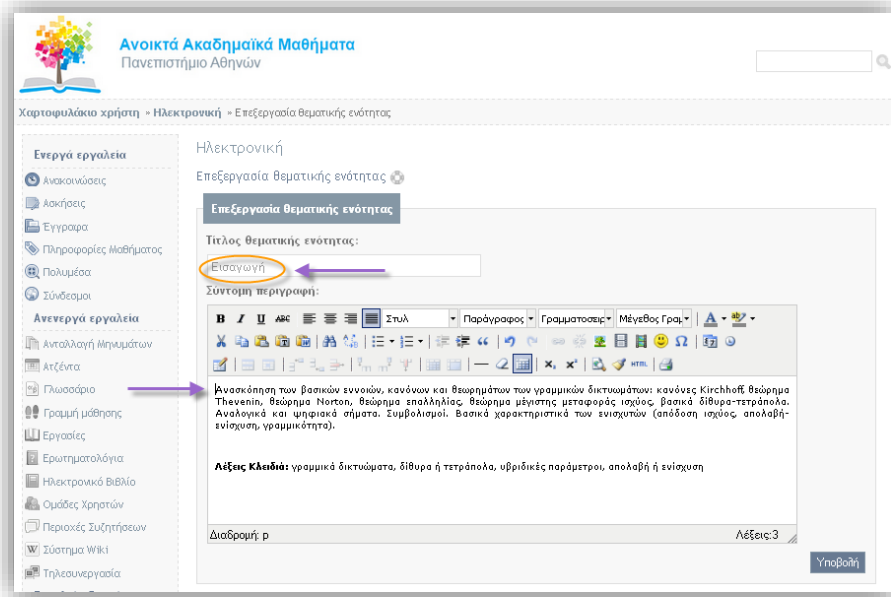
Ανοικτά Ακαδημαϊκά Μαθήματα
Πανεπιστήμιο Αθηνών

Χαρτοφυλάκιο χρήστη » Ηλεκτρονική » Επεξεργασία θεματικής ενότητας

Ενεργά εργαλεία
Ανακοινώσεις
Ασκήσεις
Έγγραφα
Πληροφορίες Μαθήματος
Πολυμέσα
Σύνδεσμοι
Ανενεργά εργαλεία
Ανταλλαγή Μηνυμάτων
Ατζέντα
Γλωσσάριο
Γραμμή μάθησης
Εργασίες
Ερωτηματολόγια
Ηλεκτρονικό Βιβλίο
Ομάδες Χρηστών
Περιοχές Συζητήσεων
Σύστημα Wiki
Τηλεσυνεργασία

Ηλεκτρονική
Επεξεργασία θεματικής ενότητας

Επεξεργασία θεματικής ενότητας
Τίτλος θεματικής ενότητας:
Εισαγωγή
Σύντομη περιγραφή:

Στυλ | Παράγραφος | Γραμματοσειρ | Μέγεθος Γραμ

Ανασκόπηση των βασικών εννοιών, κανόνων και θεωρημάτων των γραμμικών δικτυωμάτων: κανόνες Kirchhoff, θεώρημα Thevenin, θεώρημα Norton, θεώρημα επαλληλίας, θεώρημα μέγιστης μεταφοράς ισχύος, βασικά δίθυρα-τετράπολα. Αναλογικά και ψηφιακά σήματα. Συμβολισμοί. Βασικά χαρακτηριστικά των ενισχυτών (απόδοση ισχύος, απολαβή-ενίσχυση, γραμμικότητα).

Λέξεις Κλειδιά: γραμμικά δικτυώματα, δίθυρα ή τετράπολα, υβριδικές παράμετροι, απολαβή ή ενίσχυση

Διαδρομή: p
Λέξεις:3

Υποβολή